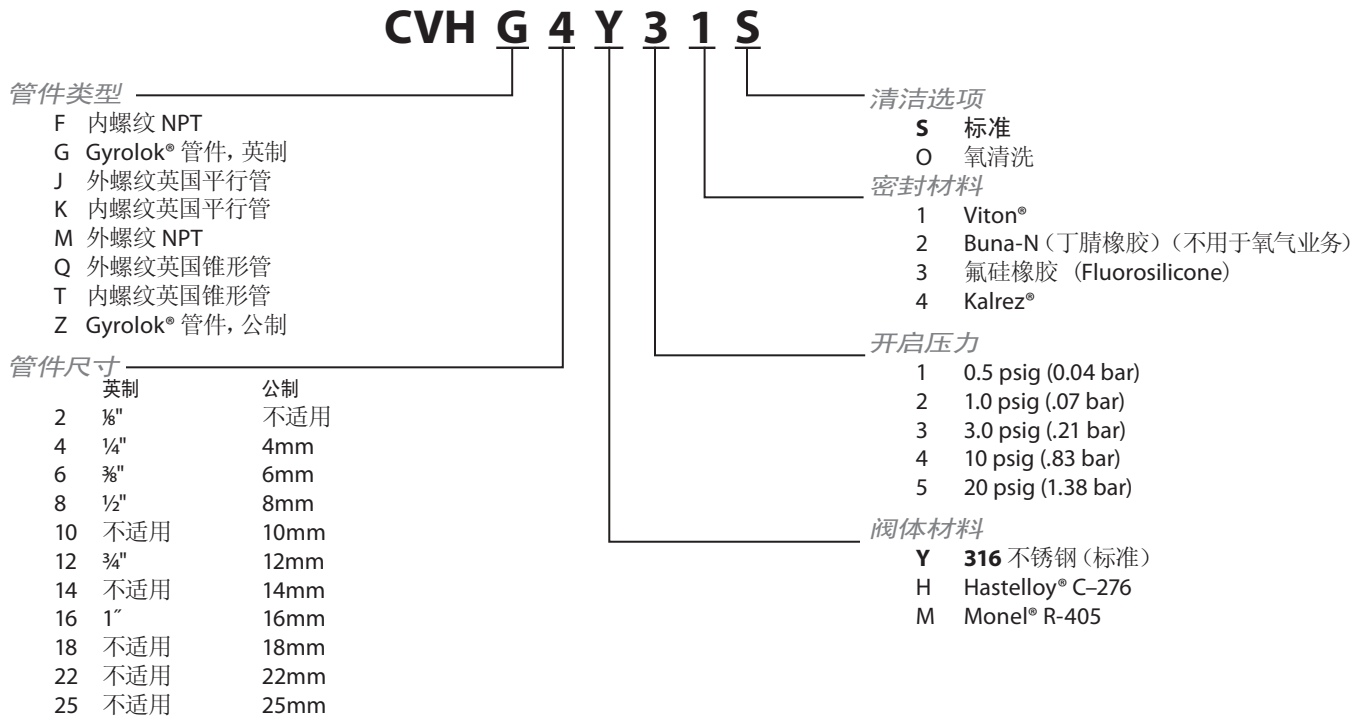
CVH G 4 Y 3 1 S

管件类型
F 内螺纹 NPT
G Gyrolok® 管件，英制
J 外螺纹英国平行管
K 内螺纹英国平行管
M 外螺纹 NPT
Q 外螺纹英国锥形管
T 内螺纹英国锥形管
Z Gyrolok® 管件，公制

管件尺寸

|  | 英制 | 公制 |
|---|---|---|
| 2 | ⅛" | 不适用 |
| 4 | ¼" | 4mm |
| 6 | ⅜" | 6mm |
| 8 | ½" | 8mm |
| 10 | 不适用 | 10mm |
| 12 | ¾" | 12mm |
| 14 | 不适用 | 14mm |
| 16 | 1˝ | 16mm |
| 18 | 不适用 | 18mm |
| 22 | 不适用 | 22mm |
| 25 | 不适用 | 25mm |

清洁选项
S 标准
O 氧清洗

密封材料
1 Viton®
2 Buna-N（丁腈橡胶）（不用于氧气业务）
3 氟硅橡胶（Fluorosilicone）
4 Kalrez®

开启压力
1 0.5 psig (0.04 bar)
2 1.0 psig (.07 bar)
3 3.0 psig (.21 bar)
4 10 psig (.83 bar)
5 20 psig (1.38 bar)

阀体材料
Y 316 不锈钢（标准）
H Hastelloy® C–276
M Monel® R-405